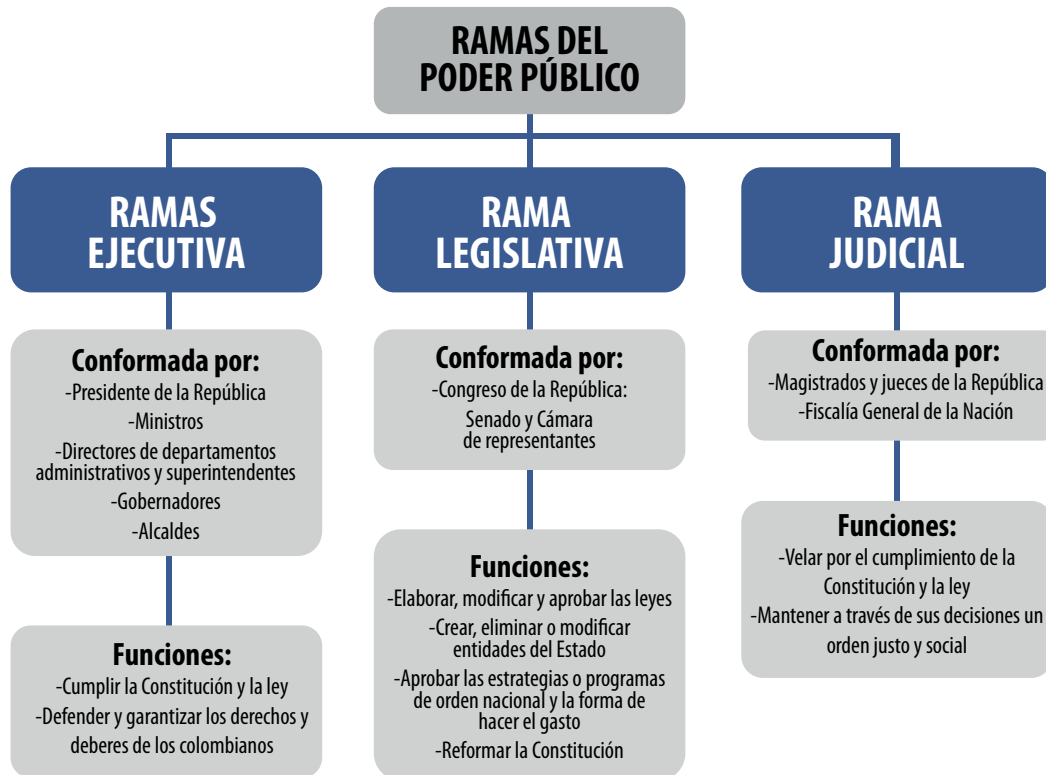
RAMAS DEL PODER PÚBLICO

RAMAS EJECUTIVA

Conformada por:
-Presidente de la República
-Ministros
-Directores de departamentos administrativos y superintendentes
-Gobernadores
-Alcaldes

Funciones:
-Cumplir la Constitución y la ley
-Defender y garantizar los derechos y deberes de los colombianos

RAMA LEGISLATIVA

Conformada por:
-Congreso de la República:
Senado y Cámara de representantes

Funciones:
-Elaborar, modificar y aprobar las leyes
-Crear, eliminar o modificar entidades del Estado
-Aprobar las estrategias o programas de orden nacional y la forma de hacer el gasto
-Reformar la Constitución

RAMA JUDICIAL

Conformada por:
-Magistrados y jueces de la República
-Fiscalía General de la Nación

Funciones:
-Velar por el cumplimiento de la Constitución y la ley
-Mantener a través de sus decisiones un orden justo y social